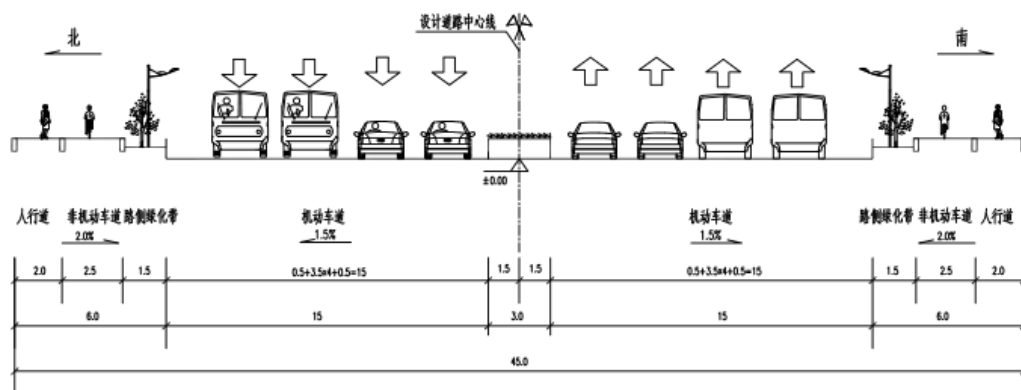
北

设计道路中心线

南

±0.00

人行道 非机动车道 路侧绿化带
2.0%

机动车道
1.5%

机动车道
1.5%

路侧绿化带 非机动车道 人行道
2.0%

2.0 2.5 1.5 0.5+3.5×4+0.5=15 1.5 1.5 0.5+3.5×4+0.5=15 1.5 2.5 2.0

6.0 15 3.0 15 6.0

45.0